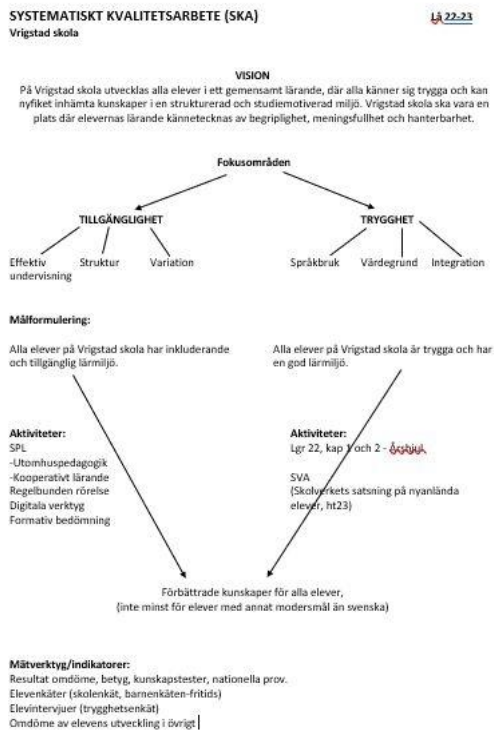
SYSTEMATISKT KVALITETSARBETE (SKA)
Vrigstad skola

Lå 22-23

VISION
På Vrigstad skola utvecklas alla elever i ett gemensamt lärande, där alla känner sig trygga och kan nyfiket inhämta kunskaper i en strukturerad och studiemotiverad miljö. Vrigstad skola ska vara en plats där elevernas lärande kännetecknas av begriplighet, meningsfullhet och hanterbarhet.

Fokusområden

TILLGÄNGLIGHET

TRYGGHET

Effektiv undervisning

Struktur

Variation

Språkbruk

Värdegrund

Integration

Målformulering:

Alla elever på Vrigstad skola har inkluderande och tillgänglig lärmiljö.

Alla elever på Vrigstad skola är trygga och har en god lärmiljö.

Aktiviteter:
SPL
-Utomhuspedagogik
-Kooperativt lärande
Regelbunden rörelse
Digitala verktyg
Formativ bedömning

Aktiviteter:
Lgr 22, kap 1 och 2 - Årshjul

SVA
(Skolverkets satsning på nyanlända elever, ht23)

Förbättrade kunskaper för alla elever,
(inte minst för elever med annat modersmål än svenska)

Mätverktyg/indikatorer:
Resultat omdöme, betyg, kunskapstester, nationella prov.
Elevenkäter (skolenkät, barnenkäten-fritids)
Elevintervjuer (trygghetsenkät)
Omdöme av elevens utveckling i övrigt